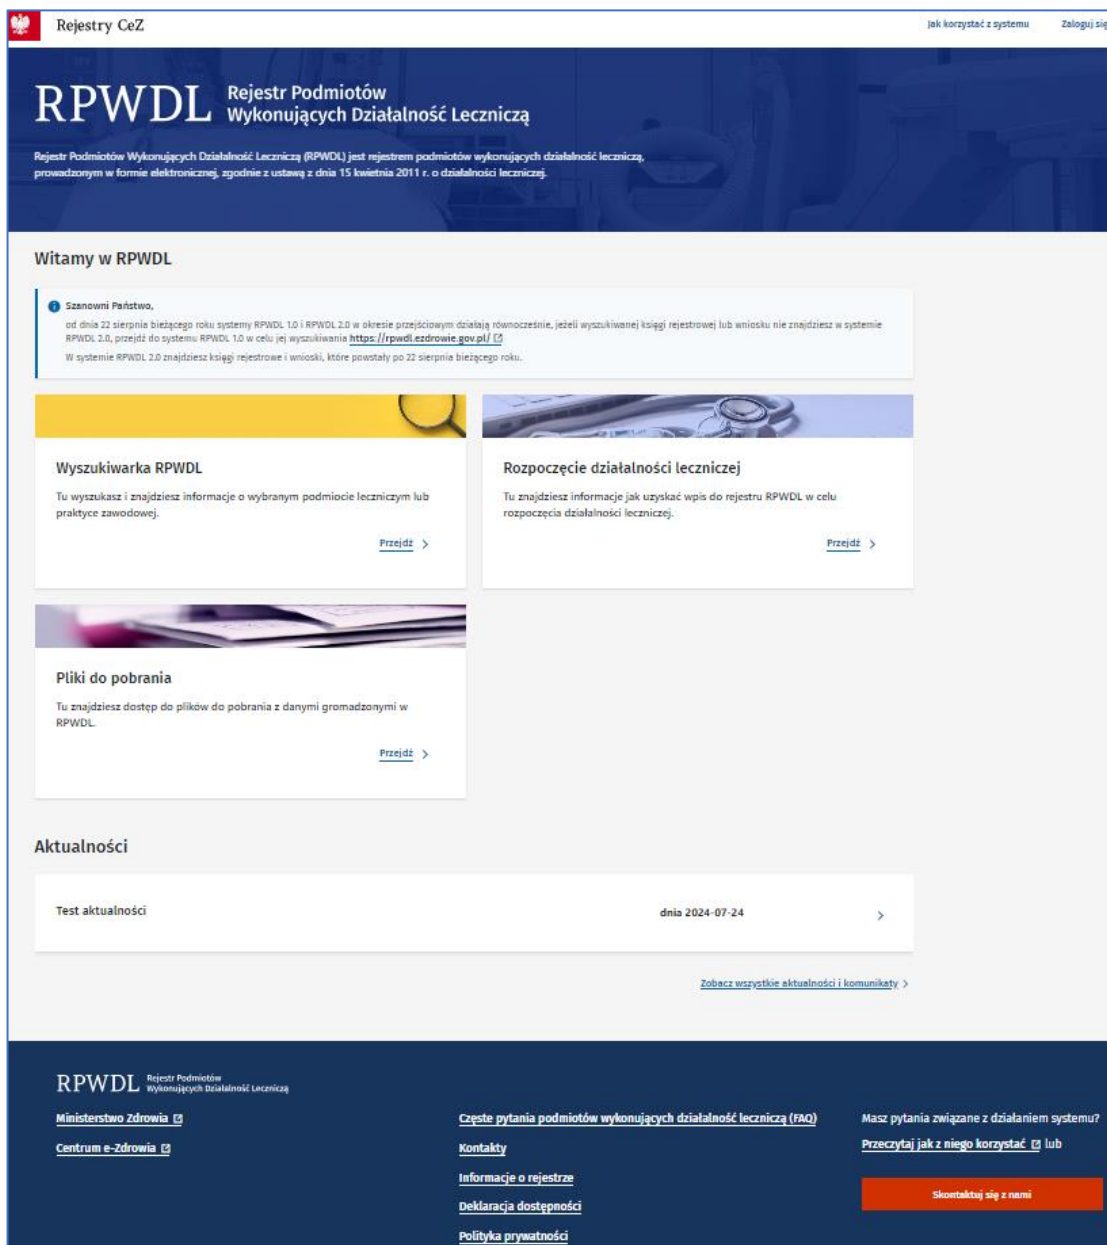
Rejestry CeZ

Jak korzystać z systemu

Zaloguj się

RPWDL Rejestr Podmiotów Wykonujących Działalność Leczniczą

Rejestr Podmiotów Wykonujących Działalność Leczniczą (RPWDL) jest rejestrem podmiotów wykonujących działalność leczniczą, prowadzonym w formie elektronicznej, zgodnie z ustawą z dnia 15 kwietnia 2011 r. o działalności leczniczej.

Witamy w RPWDL

Szanowni Państwo,

od dnia 22 sierpnia bieżącego roku systemy RPWDL 1.0 i RPWDL 2.0 w okresie przejściowym działają równocześnie, jeżeli wyszukiwanej księgi rejestrowej lub wniosku nie znajdziesz w systemie RPWDL 2.0, przejdź do systemu RPWDL 1.0 w celu jej wyszukiwania https://rpwdl.ezdrowie.gov.pl/

W systemie RPWDL 2.0 znajdziesz księgi rejestrowe i wnioski, które powstały po 22 sierpnia bieżącego roku.

Wyszukiwarka RPWDL

Tu wyszukasz i znajdziesz informacje o wybranym podmiocie leczniczym lub praktyce zawodowej.

Przejdź

Rozpoczęcie działalności leczniczej

Tu znajdziesz informacje jak uzyskać wpis do rejestru RPWDL w celu rozpoczęcia działalności leczniczej.

Przejdź

Pliki do pobrania

Tu znajdziesz dostęp do plików do pobrania z danymi gromadzonymi w RPWDL.

Przejdź

Aktualności

Test aktualności

dnia 2024-07-24

Zobacz wszystkie aktualności i komunikaty

RPWDL Rejestr Podmiotów Wykonujących Działalność Leczniczą

Ministerstwo Zdrowia

Centrum e-Zdrowia

Częste pytania podmiotów wykonujących działalność leczniczą (FAQ)

Kontakty

Informacje o rejestrze

Deklaracja dostępności

Polityka prywatności

Masz pytania związane z działaniem systemu?

Przeczytaj jak z niego korzystać lub

Skontaktuj się z nami